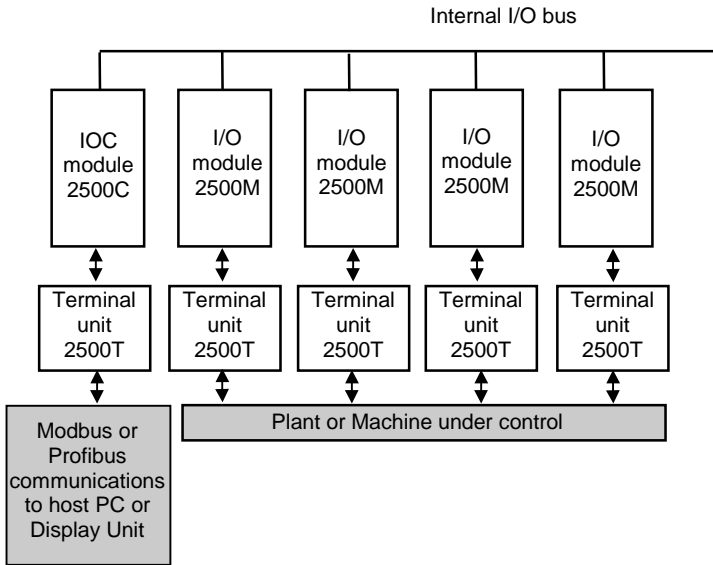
Internal I/O bus

IOC module 2500C

I/O module 2500M

I/O module 2500M

I/O module 2500M

I/O module 2500M

Terminal unit 2500T

Terminal unit 2500T

Terminal unit 2500T

Terminal unit 2500T

Terminal unit 2500T

Modbus or Profibus communications to host PC or Display Unit

Plant or Machine under control